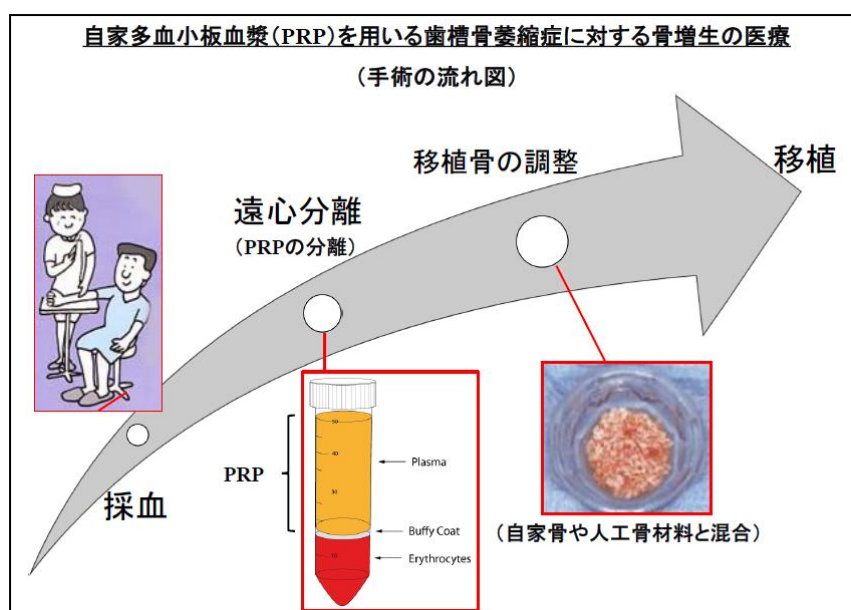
自家多血小板血漿(PRP)を用いる歯槽骨萎縮症に対する骨増生の医療

(手術の流れ図)

採血

遠心分離

(PRPの分離)

移植骨の調整

移植

PRP

50

40

30

10

Plasma

Buffy Coat

Erythrocytes

(自家骨や人工骨材料と混合)